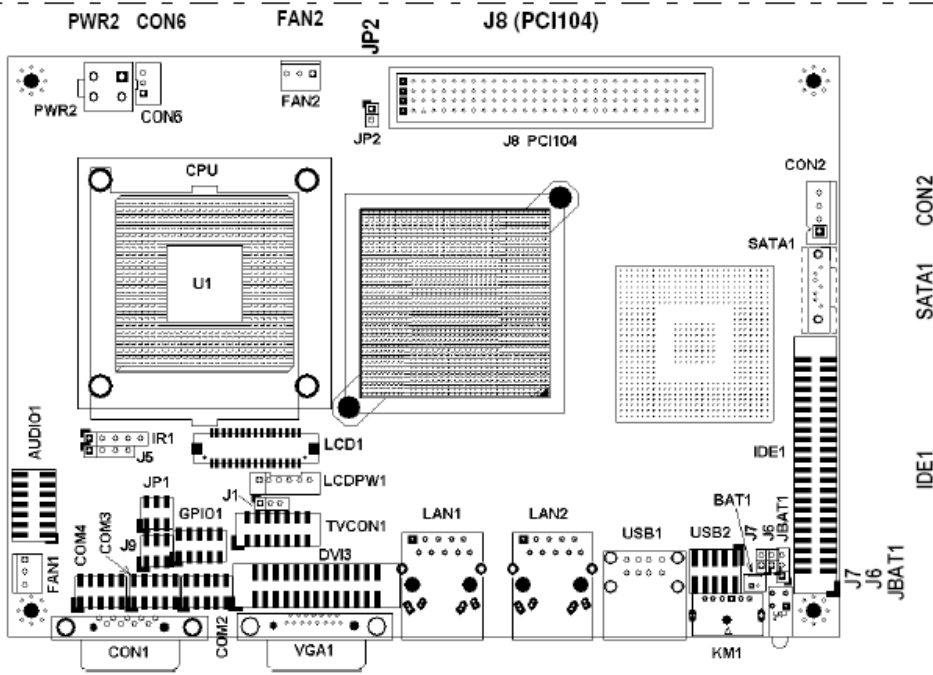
PWR2 CON6
FAN2
JP2
J8 (PCI104)
PWR2
CON6
FAN2
JP2
J8 PCI104
CON2
CON2
CPU
U1
SATA1
SATA1
AUDIO1
IR1
J5
LCD1
IDE1
IDE1
LCDPW1
JP1
J1
BAT1
GPIO1
TVCON1
LAN1
LAN2
USB1
USB2
J7
J6
JBAT1
COM4
COM3
J9
DVI3
FAN1
J7
J6
JBAT1
CON1
COM2
VGA1
KM1